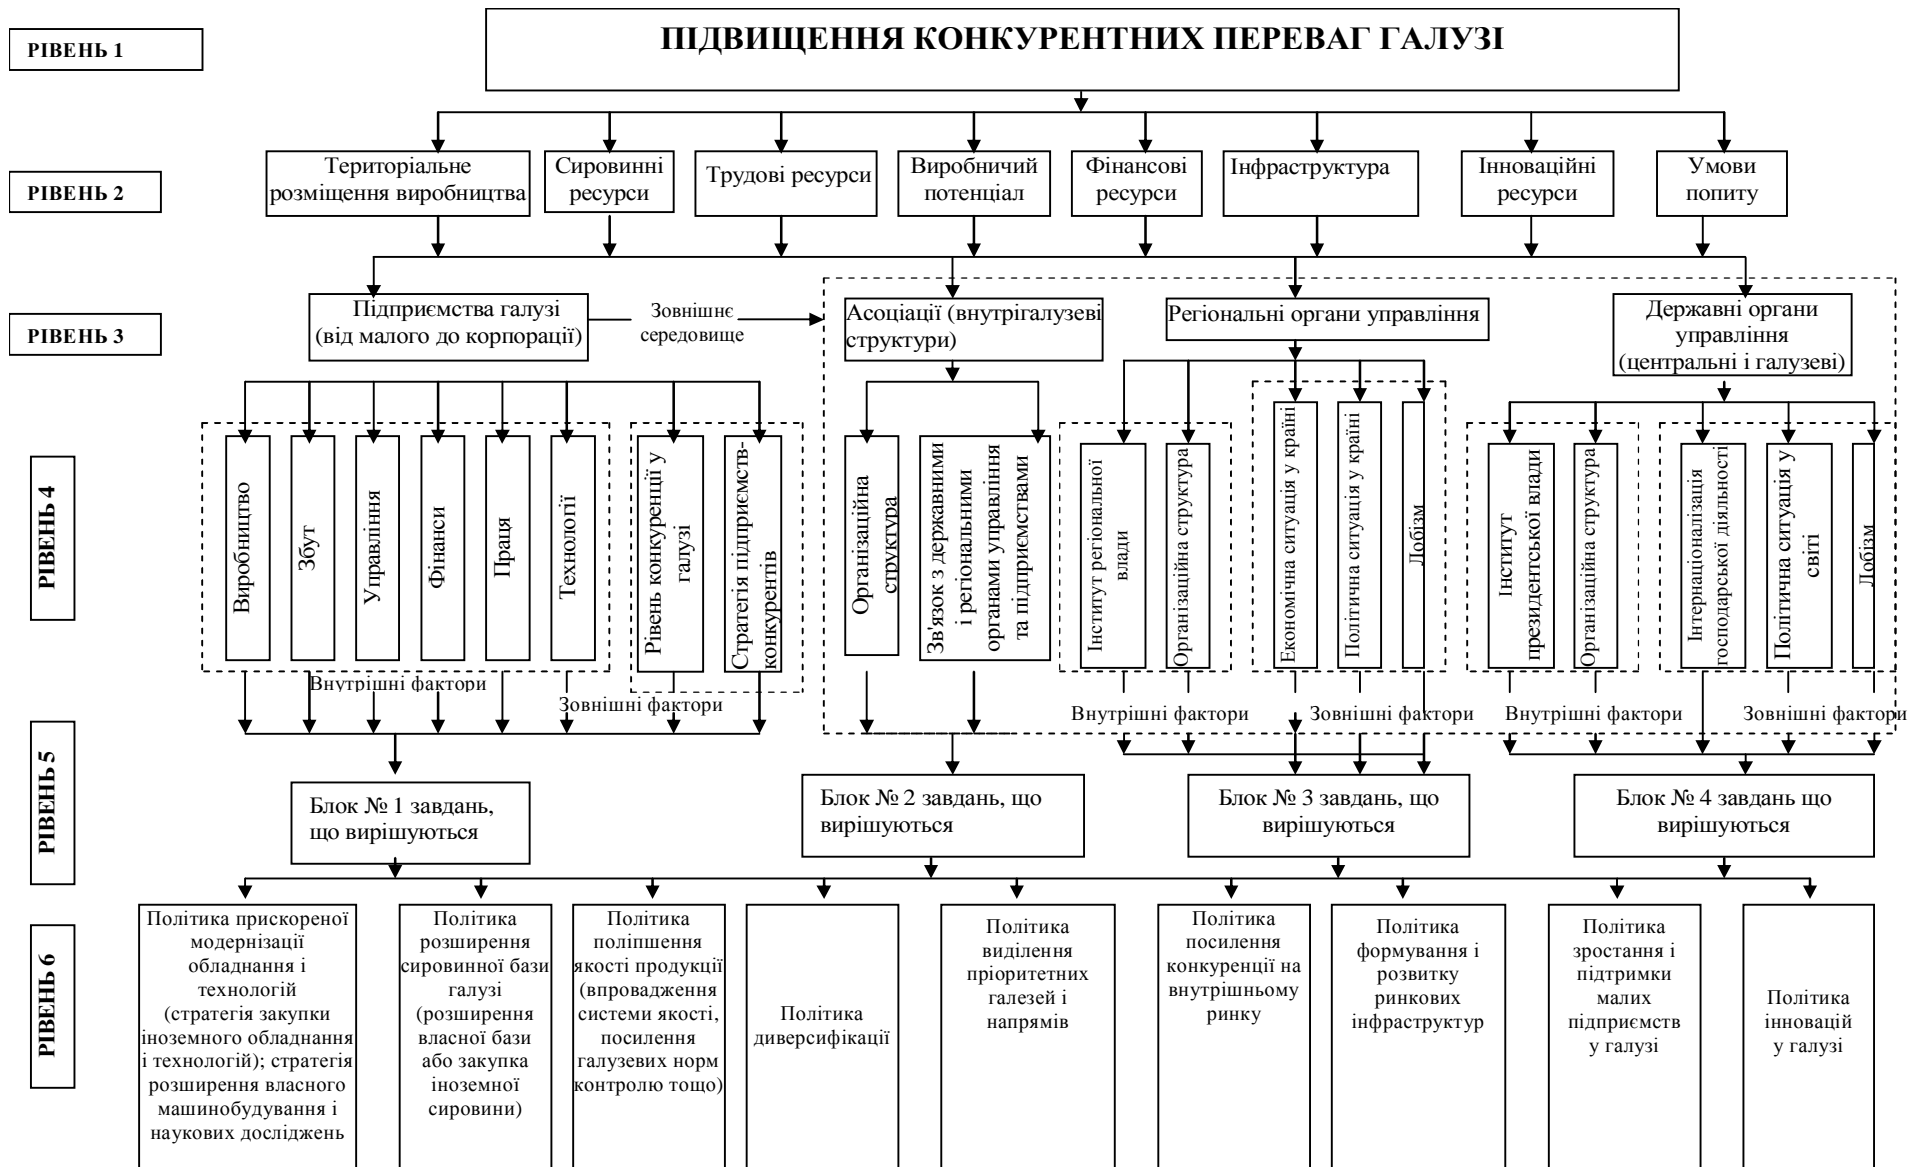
РІВЕНЬ 1

ПІДВИЩЕННЯ КОНКУРЕНТНИХ ПЕРЕВАГ ГАЛУЗІ

РІВЕНЬ 2

Територіальне розміщення виробництва

Сировинні ресурси

Трудові ресурси

Виробничий потенціал

Фінансові ресурси

Інфраструктура

Інноваційні ресурси

Умови попиту

РІВЕНЬ 3

Підприємства галузі (від малого до корпорації)

Зовнішнє середовище

Асоціації (внутрігалузеві структури)

Регіональні органи управління

Державні органи управління (центральні і галузеві)

РІВЕНЬ 4

Виробництво

Збут

Управління

Фінанси

Праця

Технології

Рівень конкуренції у галузі

Стратегія підприємств-конкурентів

Внутрішні фактори

Зовнішні фактори

Організаційна структура

Зв'язок з державними і регіональними органами управління та підприємствами

Інститут регіональної влади

Організаційна структура

Економічна ситуація у країні

Політична ситуація у країні

Лобізм

Внутрішні фактори

Зовнішні фактори

Інститут президентської влади

Організаційна структура

Інтернаціоналізація господарської діяльності

Політична ситуація у світі

Лобізм

Внутрішні фактори

Зовнішні фактори

РІВЕНЬ 5

Блок № 1 завдань, що вирішуються

Блок № 2 завдань, що вирішуються

Блок № 3 завдань, що вирішуються

Блок № 4 завдань що вирішуються

РІВЕНЬ 6

Політика прискореної модернізації обладнання і технологій (стратегія закупки іноземного обладнання і технологій); стратегія розширення власного машинобудування і наукових досліджень

Політика розширення сировинної бази галузі (розширення власної бази або закупка іноземної сировини)

Політика поліпшення якості продукції (впровадження системи якості, посилення галузевих норм контролю тощо)

Політика диверсифікації

Політика виділення пріоритетних галезей і напрямів

Політика посилення конкуренції на внутрішньому ринку

Політика формування і розвитку ринкових інфраструктур

Політика зростання і підтримки малих підприємств у галузі

Політика інновацій у галузі